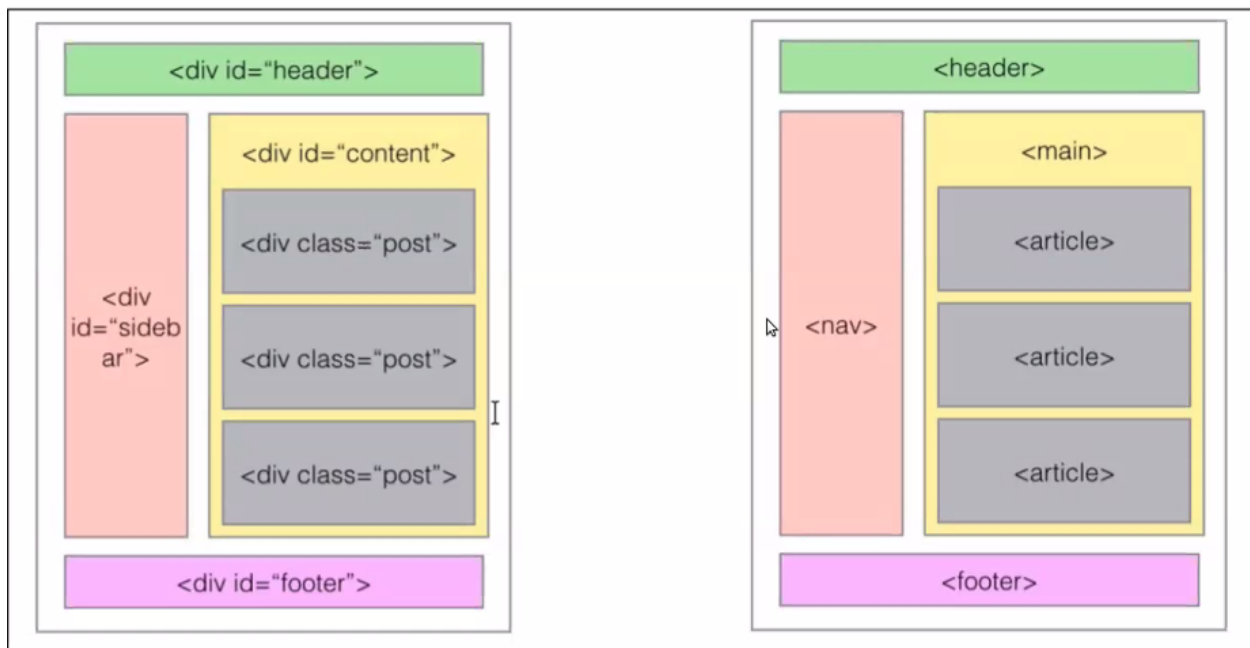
<div id="header">

<div id="sidebar">

<div id="content">

<div class="post">

<div class="post">

<div class="post">

<div id="footer">

<header>

<nav>

<main>

<article>

<article>

<article>

<footer>